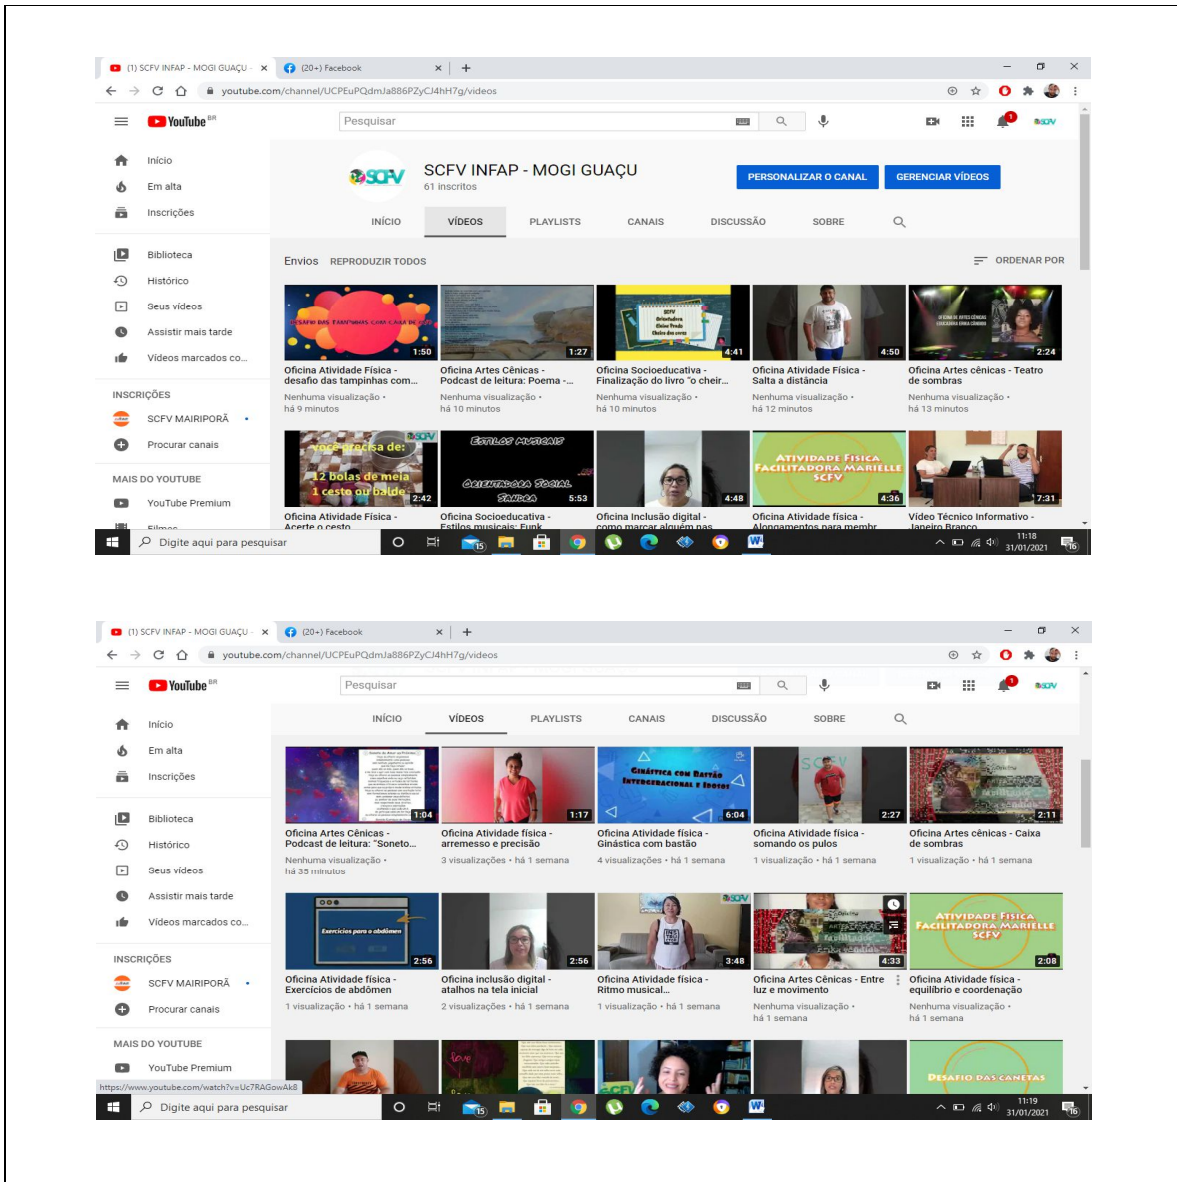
(1) SCFV INFAP - MOGI GUAÇU ×
(20+) Facebook ×
youtube.com/channel/UCPEuPQdmJa886PZyCJ4hH7g/videos

YouTube BR
Pesquisar

Início
Em alta
Inscrições
Biblioteca
Histórico
Seus vídeos
Assistir mais tarde
Vídeos marcados co...
INSCRIÇÕES
SCFV MAIRIPORÃ
Procurar canais
MAIS DO YOUTUBE
YouTube Premium
Filmes

SCFV
SCFV INFAP - MOGI GUAÇU
61 inscritos
PERSONALIZAR O CANAL
GERENCIAR VÍDEOS

INÍCIO VÍDEOS PLAYLISTS CANAIS DISCUSSÃO SOBRE

Envios REPRODUZIR TODOS
ORDENAR POR

DESAFIO DAS TAMPINHAS COM CAIXA DE OVO 1:50
Oficina Atividade Física - desafio das tampinhas com...
Nenhuma visualização •
há 9 minutos

1:27
Oficina Artes Cênicas - Podcast de leitura: Poema -...
Nenhuma visualização •
há 10 minutos

SCFV Orientadora Social Chefe dos sonhos 4:41
Oficina Socioeducativa - Finalização do livro "o cheir...
Nenhuma visualização •
há 10 minutos

4:50
Oficina Atividade Física - Salta a distância
Nenhuma visualização •
há 12 minutos

OFICINA DE ARTES CÊNICAS 2:24
Oficina Artes cênicas - Teatro de sombras
Nenhuma visualização •
há 13 minutos

você precisa de: 12 bolas de meia 1 cesto ou balde 2:42
Oficina Atividade Física - Acerte o cesto

Estilos Musicais Orientadora Social Sandra 5:53
Oficina Socioeducativa - Estilos musicais: Funk

4:48
Oficina Inclusão digital - como marcar alguém nas

Atividade Física Facilitadora Marielle SCFV 4:36
Oficina Atividade física - Alongamentos para membr

7:31
Vídeo Técnico Informativo - Janeiro Branco

Digite aqui para pesquisar
11:18
31/01/2021

(1) SCFV INFAP - MOGI GUAÇU ×
(20+) Facebook ×
youtube.com/channel/UCPEuPQdmJa886PZyCJ4hH7g/videos

YouTube BR
Pesquisar

Início
Em alta
Inscrições
Biblioteca
Histórico
Seus vídeos
Assistir mais tarde
Vídeos marcados co...
INSCRIÇÕES
SCFV MAIRIPORÃ
Procurar canais
MAIS DO YOUTUBE
YouTube Premium

INÍCIO VÍDEOS PLAYLISTS CANAIS DISCUSSÃO SOBRE

1:04
Oficina Artes Cênicas - Podcast de leitura: "Soneto...
Nenhuma visualização •
há 35 minutos

1:17
Oficina Atividade física - arremesso e precisão
3 visualizações • há 1 semana

Ginástica com Bastão Intergeracional e Idosos 6:04
Oficina Atividade física - Ginástica com bastão
4 visualizações • há 1 semana

SCFV 2:27
Oficina Atividade física - somando os pulos
1 visualização • há 1 semana

2:11
Oficina Artes cênicas - Caixa de sombras
1 visualização • há 1 semana

Exercícios para o abdômen 2:56
Oficina Atividade física - Exercícios de abdômen
1 visualização • há 1 semana

2:56
Oficina inclusão digital - atalhos na tela inicial
2 visualizações • há 1 semana

SCFV 3:48
Oficina Atividade física - Ritmo musical...
1 visualização • há 1 semana

4:33
Oficina Artes Cênicas - Entre luz e movimento
Nenhuma visualização •
há 1 semana

Atividade Física Facilitadora Marielle SCFV 2:08
Oficina Atividade física - equilíbrio e coordenação
Nenhuma visualização •
há 1 semana

love
SCFV
Desafio das canetas

https://www.youtube.com/watch?v=Uc7RAGowAk8
Digite aqui para pesquisar
11:19
31/01/2021